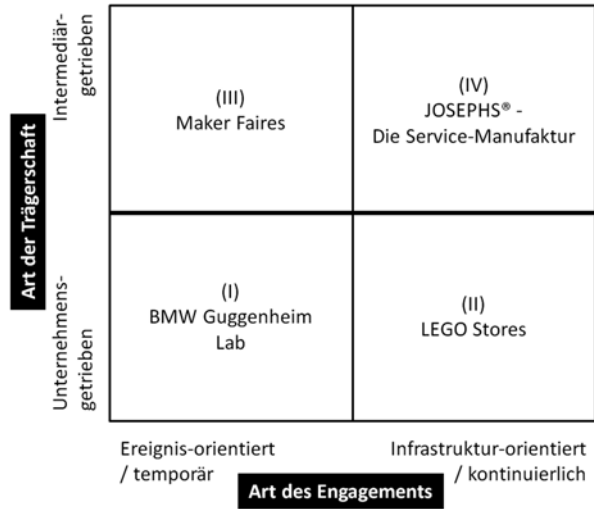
Art der Trägerschaft

Intermediär-getrieben

Unternehmens-getrieben

(III)
Maker Faires

(IV)
JOSEPHS® - Die Service-Manufaktur

(I)
BMW Guggenheim Lab

(II)
LEGO Stores

Ereignis-orientiert / temporär

Infrastruktur-orientiert / kontinuierlich

Art des Engagements